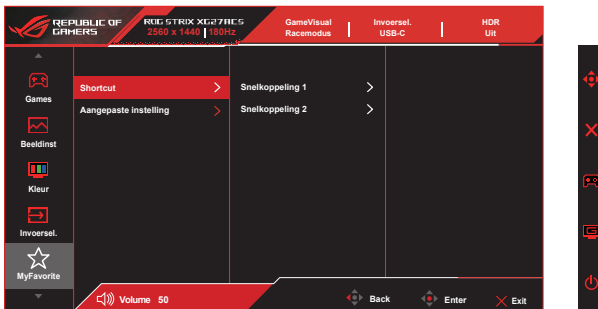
REPUBLIC OF GAMERS

ROG STRIX XG27ACS
2560 x 1440 | 180Hz

GameVisual
Racemodus

Invoersel.
USB-C

HDR
Uit

Games

Beeldinst

Kleur

Invoersel.

MyFavorite

Shortcut

Aangepaste instelling

Snelkoppeling 1

Snelkoppeling 2

Volume 50

Back

Enter

Exit